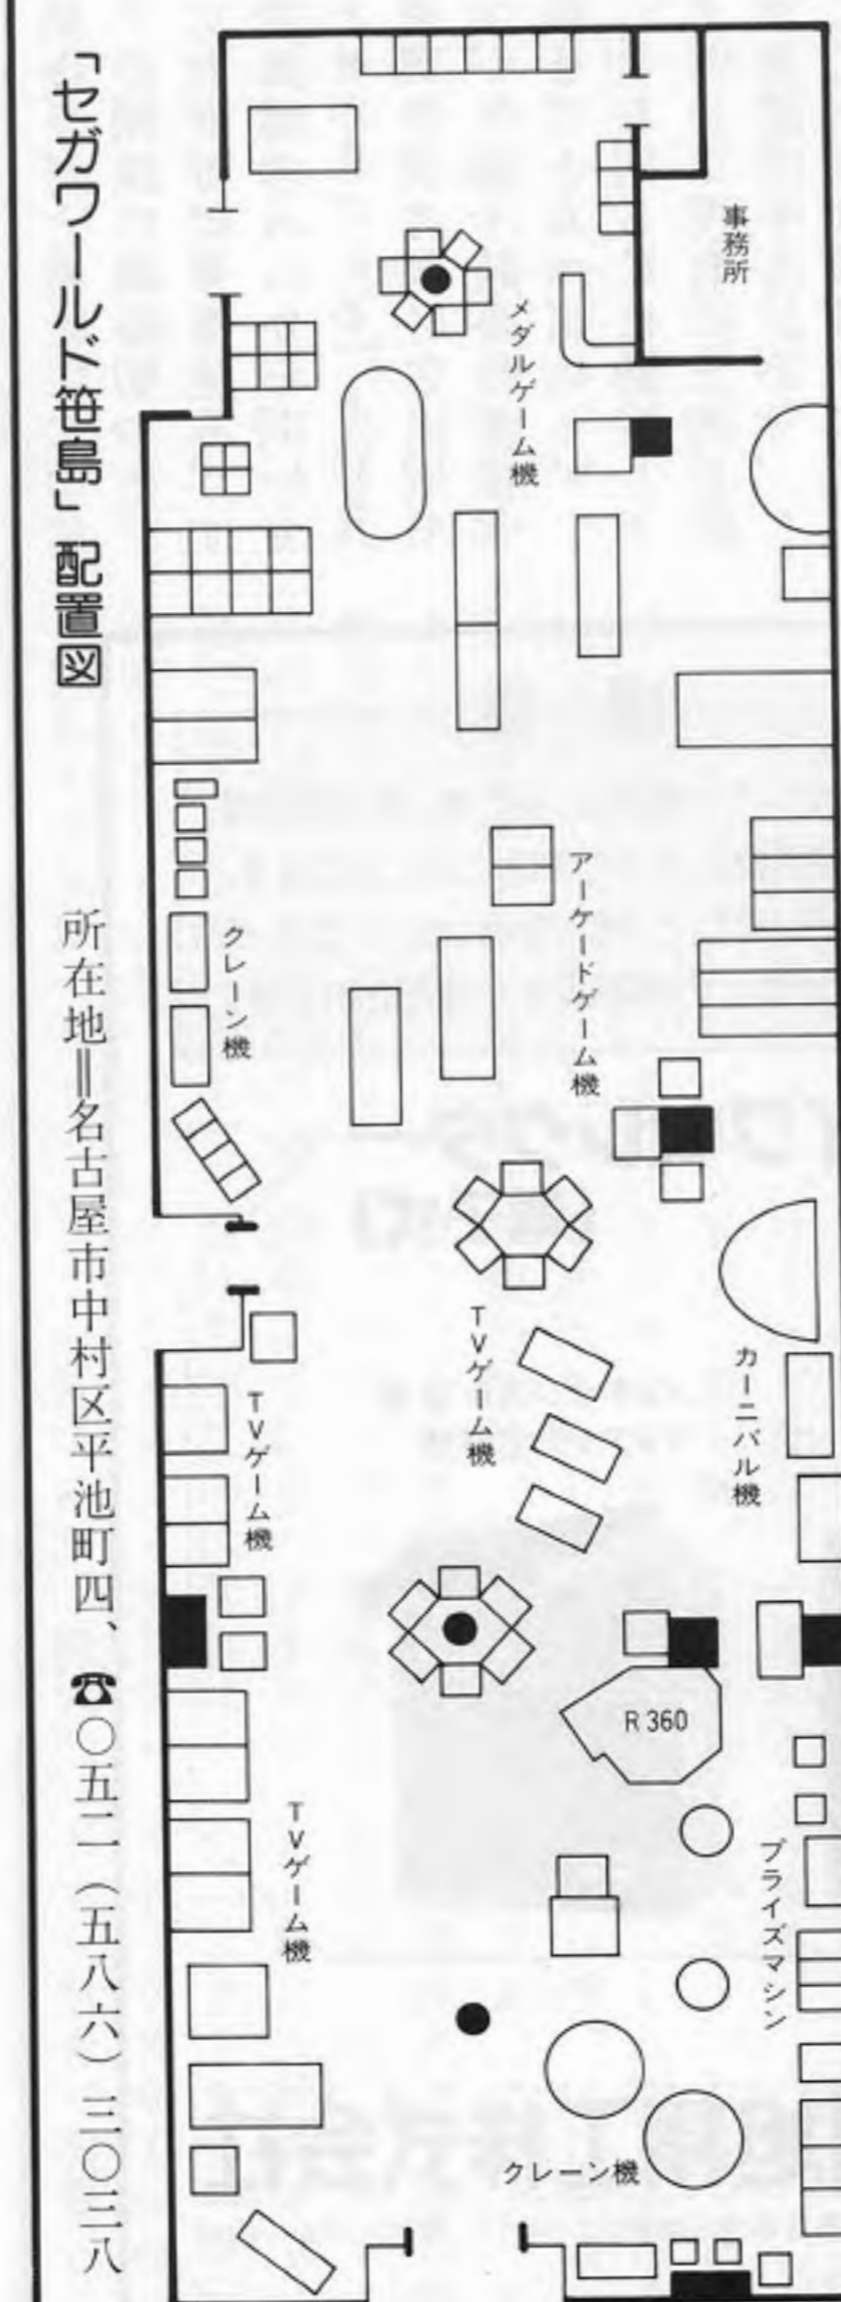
「セガワールド笹島」配置図

所在地＝名古屋市中村区平池町四、☎〇五二（五八六）三〇三八

事務所
メダルゲーム機
アーケードゲーム機
クレーン機
TVゲーム機
カーニバル機
TVゲーム機
TVゲーム機
R 360
プライズマシン
クレーン機